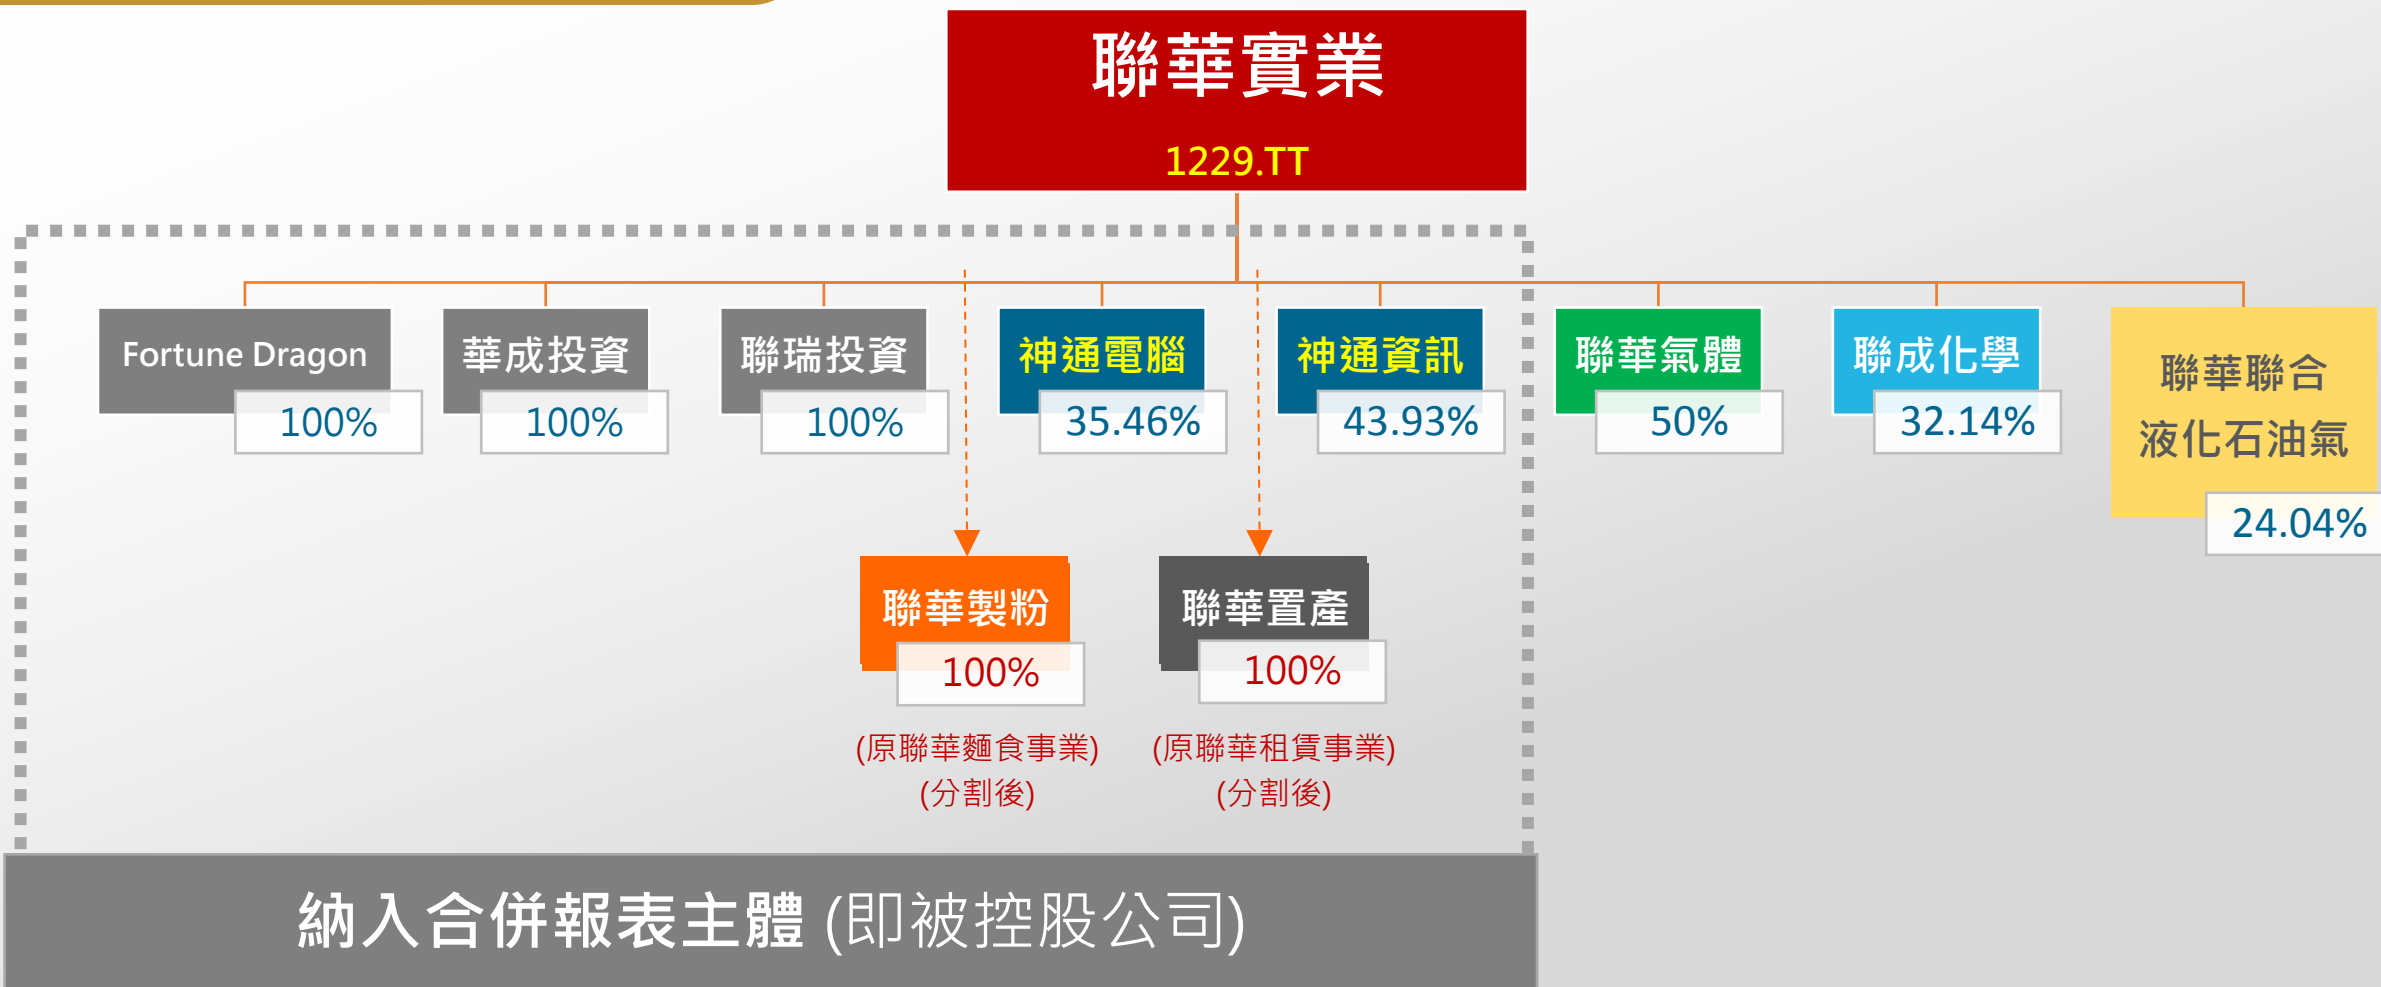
聯華實業

1229.TT

Fortune Dragon
100%

華成投資
100%

聯瑞投資
100%

神通電腦
35.46%

神通資訊
43.93%

聯華氣體
50%

聯成化學
32.14%

聯華聯合液化石油氣
24.04%

聯華製粉
100%
(原聯華麵食事業)
(分割後)

聯華置產
100%
(原聯華租賃事業)
(分割後)

納入合併報表主體 (即被控股公司)